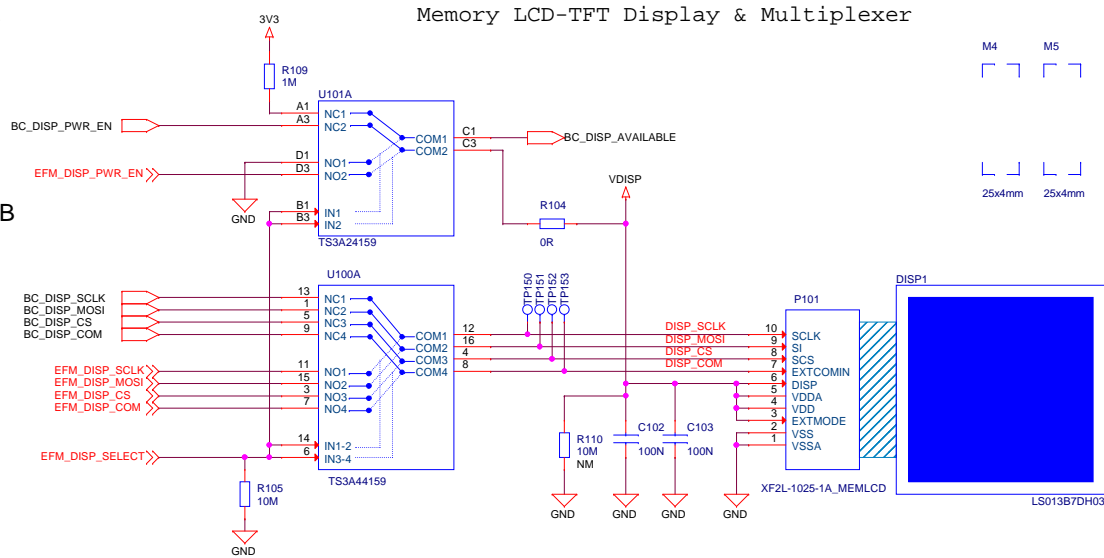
Memory LCD-TFT Display & Multiplexer

3V3

R109
1M

U101A

A1
A3
BC_DISP_PWR_EN
NC1
NC2
COM1
COM2
C1
C3
BC_DISP_AVAILABLE

D1
D3
EFM_DISP_PWR_EN
NO1
NO2

GND

B
B1
B3
IN1
IN2
TS3A24159

R104
0R
VDISP

M4
M5
25x4mm
25x4mm

U100A
BC_DISP_SCLK
BC_DISP_MOSI
BC_DISP_CS
BC_DISP_COM
13
1
5
9
NC1
NC2
NC3
NC4
COM1
COM2
COM3
COM4
12
16
4
8

TP150
TP151
TP152
TP153

DISP_SCLK
DISP_MOSI
DISP_CS
DISP_COM

EFM_DISP_SCLK
EFM_DISP_MOSI
EFM_DISP_CS
EFM_DISP_COM
11
15
3
7
NO1
NO2
NO3
NO4

EFM_DISP_SELECT
14
6
IN1-2
IN3-4
TS3A44159

R105
10M
GND

R110
10M
NM
C102
100N
C103
100N
GND
GND
GND
GND

P101
10
9
8
7
6
5
4
3
2
1
SCLK
SI
SCS
EXTCOMIN
DISP
VDDA
VDD
EXTMODE
VSS
VSSA
XF2L-1025-1A_MEMLCD

DISP1
LS013B7DH03